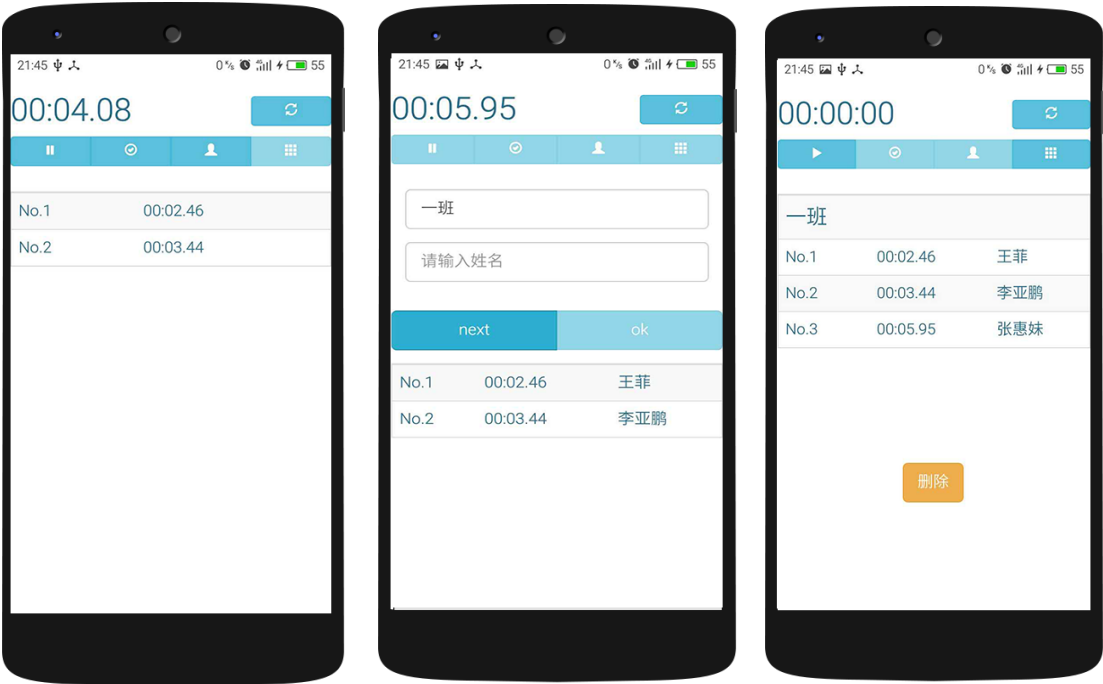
21:45 0% 55

00:04.08

| No.1 | 00:02.46 |
|---|---|
| No.2 | 00:03.44 |

21:45 0% 55

00:05.95

一班

请输入姓名

next ok

| No.1 | 00:02.46 | 王菲 |
|---|---|---|
| No.2 | 00:03.44 | 李亚鹏 |

21:45 0% 55

00:00:00

一班

| No.1 | 00:02.46 | 王菲 |
|---|---|---|
| No.2 | 00:03.44 | 李亚鹏 |
| No.3 | 00:05.95 | 张惠妹 |

删除